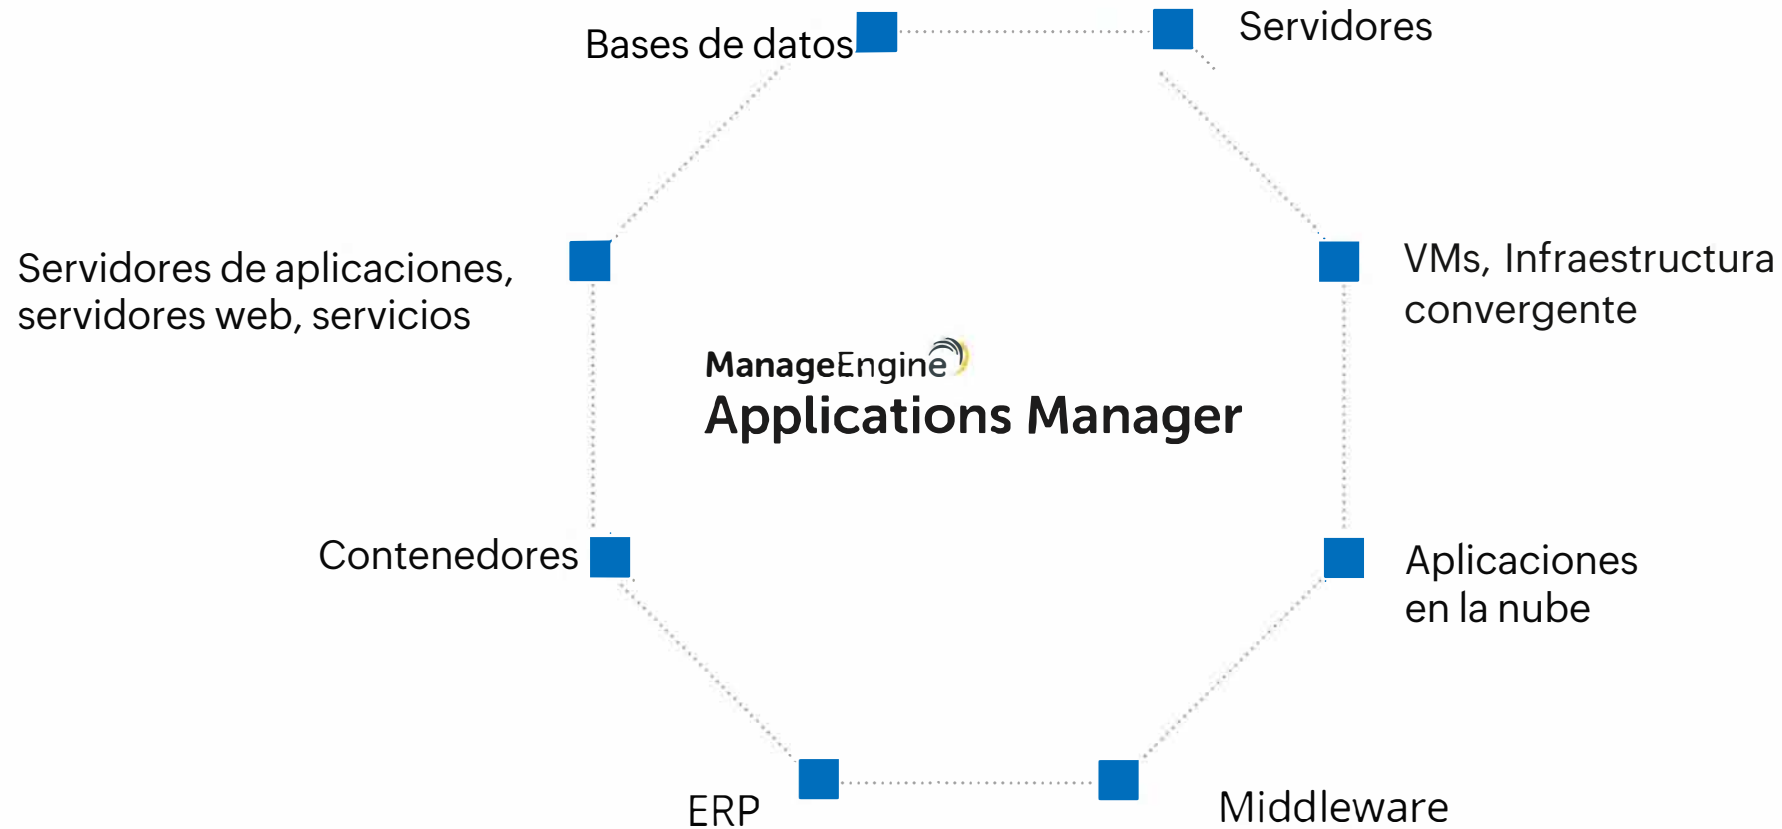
Bases de datos

Servidores

Servidores de aplicaciones, servidores web, servicios

VMs, Infraestructura convergente

ManageEngine
Applications Manager

Contenedores

Aplicaciones en la nube

ERP

Middleware